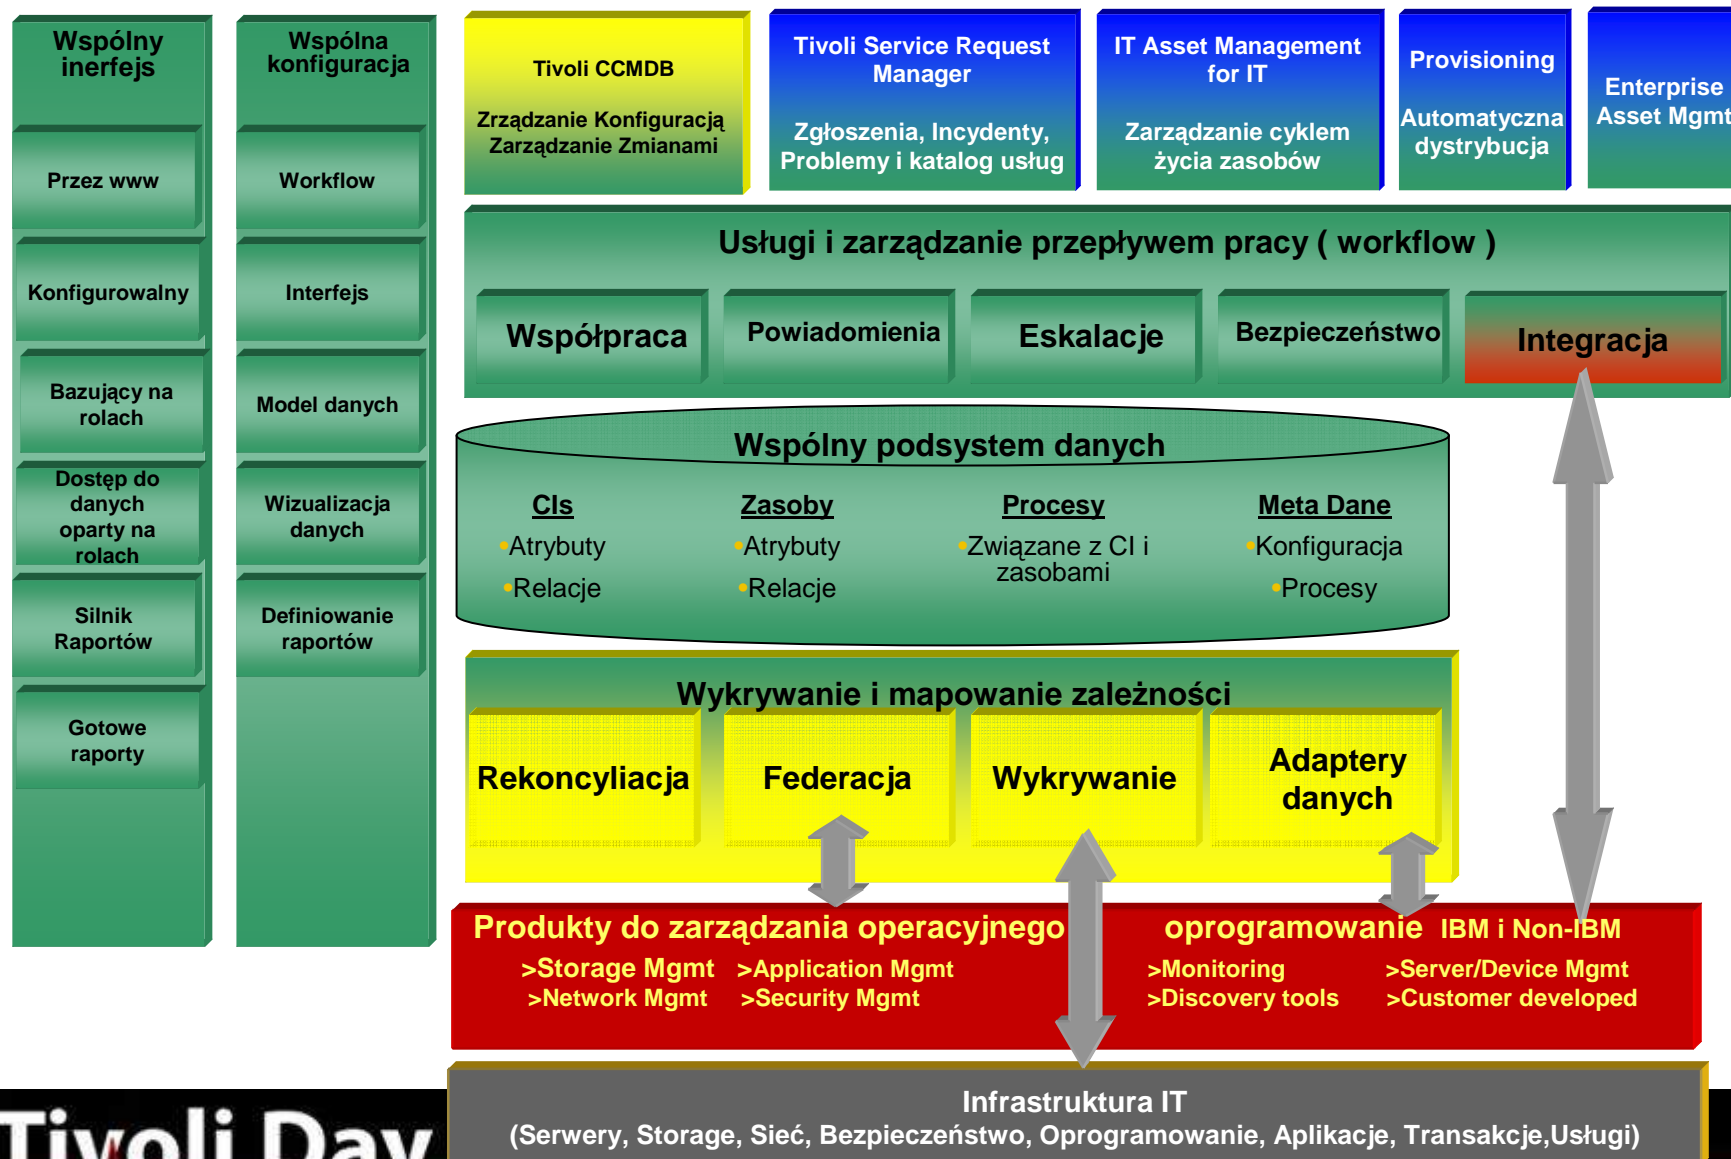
Wspólny inerfejs

Przez www

Konfigurowalny

Bazujący na rolach

Dostęp do danych oparty na rolach

Silnik Raportów

Gotowe raporty

Wspólna konfiguracja

Workflow

Interfejs

Model danych

Wizualizacja danych

Definiowanie raportów

Tivoli CCMDB

Zrządzanie Konfiguracją Zarządzanie Zmianami

Tivoli Service Request Manager

Zgłoszenia, Incydenty, Problemy i katalog usług

IT Asset Management for IT

Zarządzanie cyklem życia zasobów

Provisioning

Automatyczna dystrybucja

Enterprise Asset Mgmt

Usługi i zarządzanie przepływem pracy ( workflow )

Współpraca

Powiadomienia

Eskalacje

Bezpieczeństwo

Integracja

Wspólny podsystem danych

CIs
•Atrybuty
•Relacje

Zasoby
•Atrybuty
•Relacje

Procesy
•Związane z CI i zasobami

Meta Dane
•Konfiguracja
•Procesy

Wykrywanie i mapowanie zależności

Rekoncyliacja

Federacja

Wykrywanie

Adaptery danych

Produkty do zarządzania operacyjnego oprogramowanie IBM i Non-IBM

>Storage Mgmt >Application Mgmt
>Network Mgmt >Security Mgmt
>Monitoring >Server/Device Mgmt
>Discovery tools >Customer developed

Infrastruktura IT
(Serwery, Storage, Sieć, Bezpieczeństwo, Oprogramowanie, Aplikacje, Transakcje,Usługi)

Tivoli Day